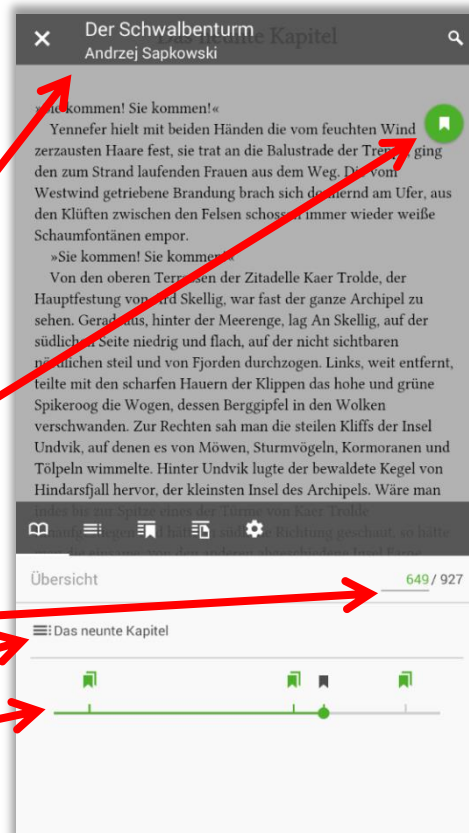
Der Schwalbenturm
Andrzej Sapkowski

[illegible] Kapitel

»Sie kommen! Sie kommen!«

Yennefer hielt mit beiden Händen die vom feuchten Wind zerzausten Haare fest, sie trat an die Balustrade der Tre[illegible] ging den zum Strand laufenden Frauen aus dem Weg. Di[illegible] vom Westwind getriebene Brandung brach sich do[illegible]ernd am Ufer, aus den Klüften zwischen den Felsen schoss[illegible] immer wieder weiße Schaumfontänen empor.

»Sie kommen! Sie komme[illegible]«

Von den oberen Terr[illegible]sen der Zitadelle Kaer Trolde, der Hauptfestung von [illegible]rd Skellig, war fast der ganze Archipel zu sehen. Gerad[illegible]us, hinter der Meerenge, lag An Skellig, auf der südlich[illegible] Seite niedrig und flach, auf der nicht sichtbaren nö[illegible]dlichen steil und von Fjorden durchzogen. Links, weit entfernt, teilte mit den scharfen Hauern der Klippen das hohe und grüne Spikeroog die Wogen, dessen Berggipfel in den Wolken verschwanden. Zur Rechten sah man die steilen Kliffs der Insel Undvik, auf denen es von Möwen, Sturmvögeln, Kormoranen und Tölpeln wimmelte. Hinter Undvik lugte der bewaldete Kegel von Hindarsfjall hervor, der kleinsten Insel des Archipels. Wäre man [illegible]

Übersicht
649 / 927

Das neunte Kapitel